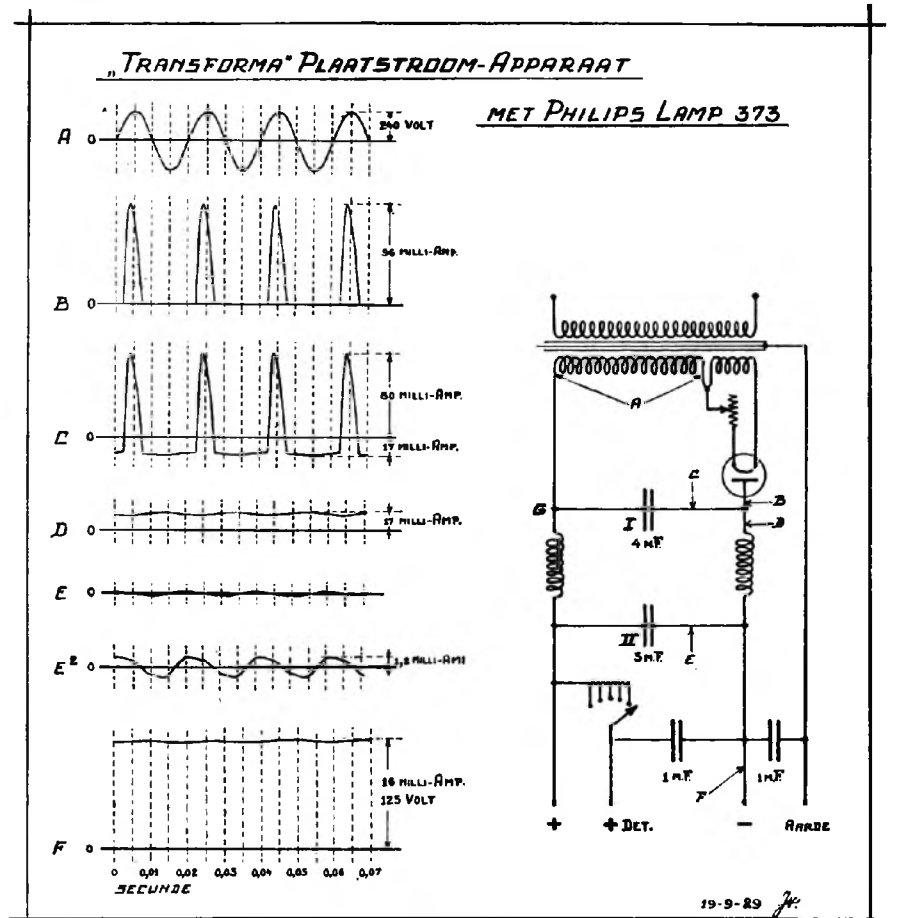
„TRANSFORMA" PLAATSTROOM-APPARAAT

MET PHILIPS LAMP 373

A 0 240 VOLT

B 0 56 MILLI-AMP.

C 0 80 MILLI-AMP. 17 MILLI-AMP.

D 0 17 MILLI-AMP.

E 0

$E^2$ 0 2,8 MILLI-AMP

F 0 16 MILLI-AMP. 125 VOLT

0 0,01 0,02 0,03 0,04 0,05 0,06 0,07
SECUNDE

A
C
B
D
G
I
4 M.F.
II
5 M.F.
E
1 M.F.
1 M.F.
F
+ + DET. − AARDE

19-9-29 Jv.